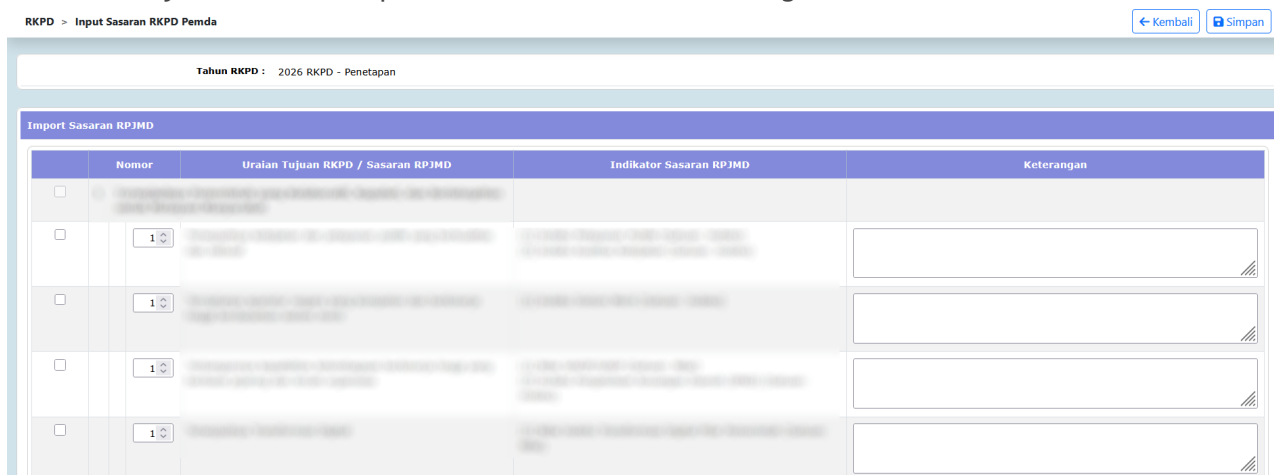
RKPD > Input Sasaran RKPD Pemda

← Kembali Simpan

Tahun RKPD : 2026 RKPD - Penetapan

Import Sasaran RPJMD

| | Nomor | Uraian Tujuan RKPD / Sasaran RPJMD | Indikator Sasaran RPJMD | Keterangan |
|---|---|---|---|---|
| | | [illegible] | | |
| | 1 | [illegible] | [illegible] | |
| | 1 | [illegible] | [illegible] | |
| | 1 | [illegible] | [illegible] | |
| | 1 | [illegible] | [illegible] | |